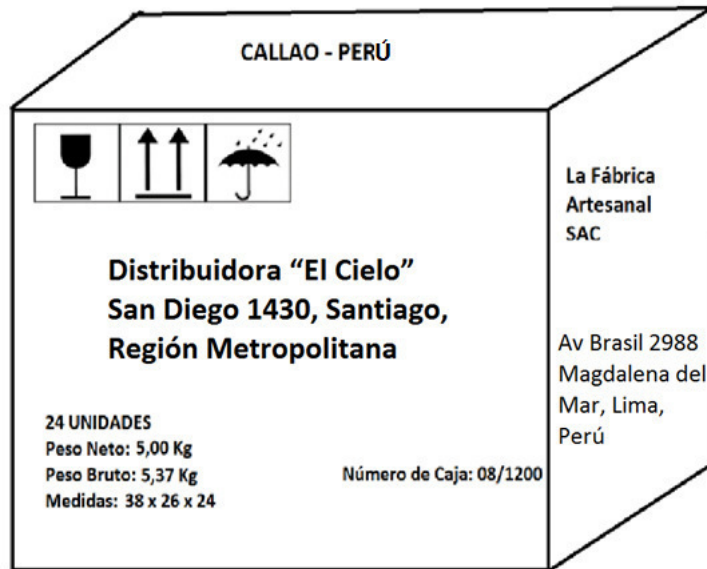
CALLAO - PERÚ

Distribuidora “El Cielo”
San Diego 1430, Santiago,
Región Metropolitana

24 UNIDADES
Peso Neto: 5,00 Kg
Peso Bruto: 5,37 Kg
Medidas: 38 x 26 x 24

Número de Caja: 08/1200

La Fábrica
Artesanal
SAC

Av Brasil 2988
Magdalena del
Mar, Lima,
Perú